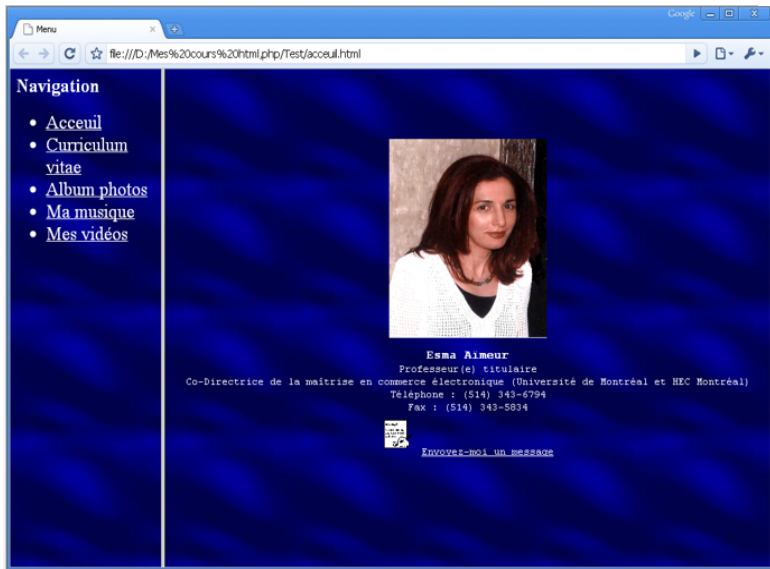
Menu

Google

file:///D:/Mes%20cours%20html.php/Test/acceuil.html

Navigation

- Acceuil
- Curriculum vitae
- Album photos
- Ma musique
- Mes vidéos

Esma Aimeur
Professeur(e) titulaire
Co-Directrice de la maîtrise en commerce électronique (Université de Montréal et HEC Montréal)
Téléphone : (514) 343-6794
Fax : (514) 343-5834

Envoyez-moi un message